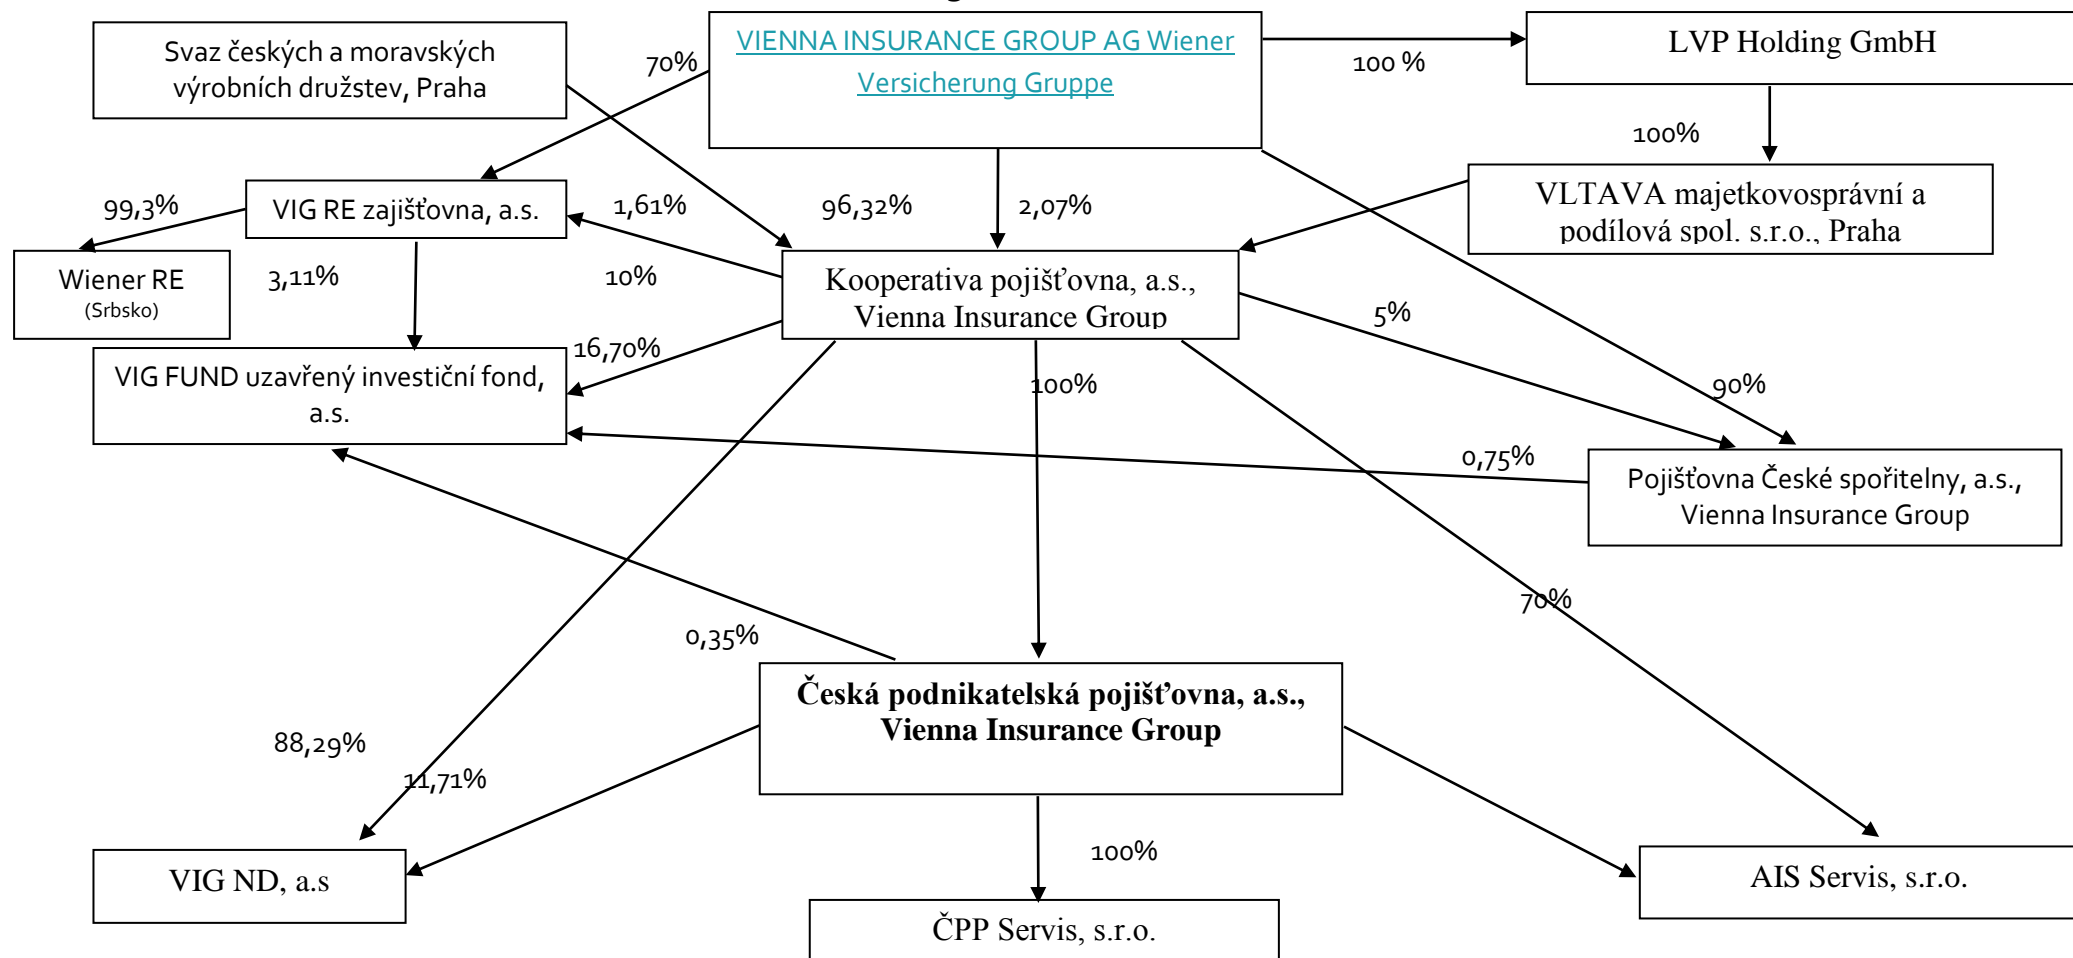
Svaz českých a moravských výrobních družstev, Praha

70%

VIENNA INSURANCE GROUP AG Wiener Versicherung Gruppe

100 %

LVP Holding GmbH

100%

VLTAVA majetkovosprávní a podílová spol. s.r.o., Praha

99,3%

VIG RE zajišťovna, a.s.

1,61%

96,32%

2,07%

Wiener RE
(Srbsko)

3,11%

10%

Kooperativa pojišťovna, a.s., Vienna Insurance Group

5%

16,70%

VIG FUND uzavřený investiční fond, a.s.

100%

90%

0,75%

Pojišťovna České spořitelny, a.s., Vienna Insurance Group

70%

0,35%

Česká podnikatelská pojišťovna, a.s., Vienna Insurance Group

88,29%

11,71%

VIG ND, a.s

100%

AIS Servis, s.r.o.

ČPP Servis, s.r.o.